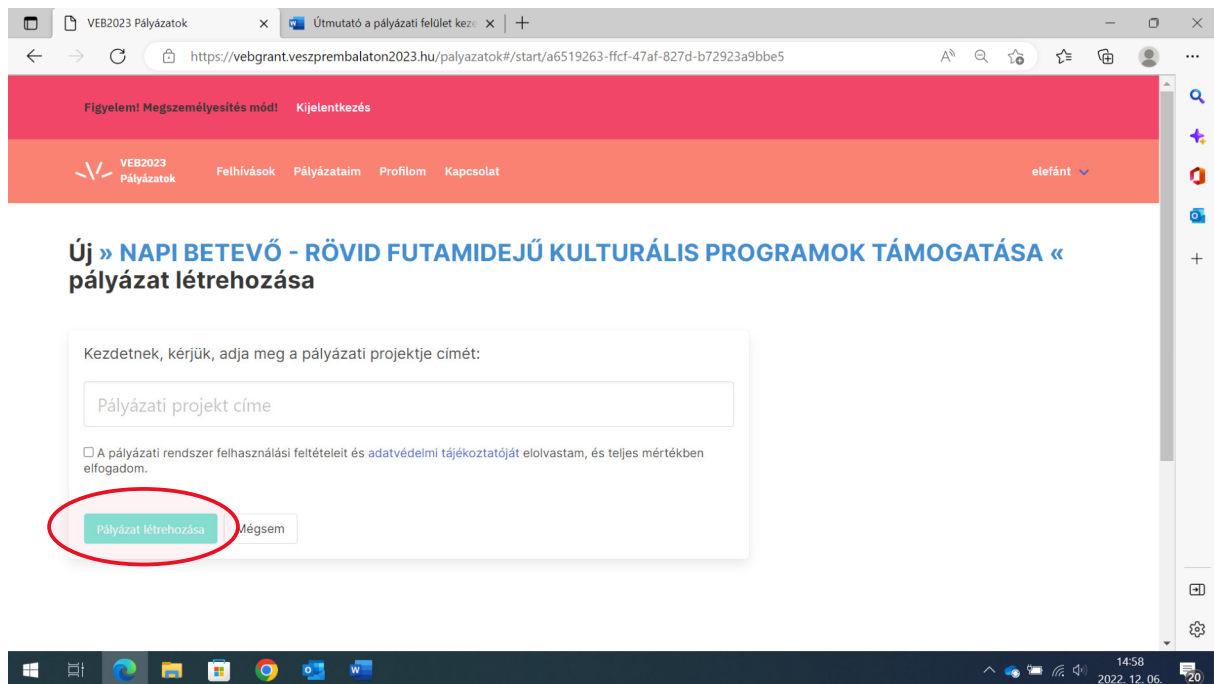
VEB2023 Pályázatok

Útmutató a pályázati felület keze

https://vebgrant.veszprembalaton2023.hu/palyazatok#/start/a6519263-ffcf-47af-827d-b72923a9bbe5

Figyelem! Megszemélyesítés mód! Kijelentkezés

VEB2023 Pályázatok

Felhívások Pályázataim Profilom Kapcsolat

elefánt

Új » NAPI BETEVŐ - RÖVID FUTAMIDEJŰ KULTURÁLIS PROGRAMOK TÁMOGATÁSA « pályázat létrehozása

Kezdetnek, kérjük, adja meg a pályázati projektje címét:

Pályázati projekt címe

A pályázati rendszer felhasználási feltételeit és adatvédelmi tájékoztatóját elolvastam, és teljes mértékben elfogadom.

Pályázat létrehozása

Mégsem

14:58
2022. 12. 06.

20